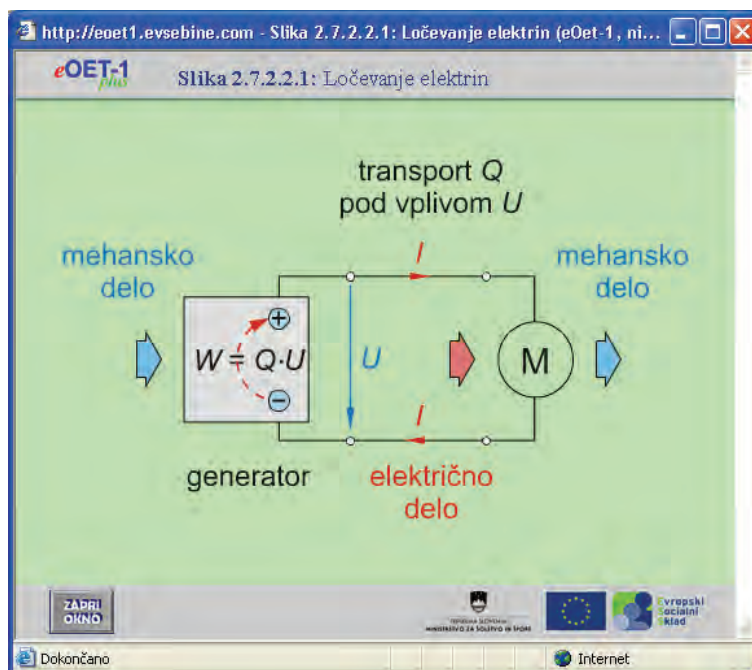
http://eoet1.evsebine.com - Slika 2.7.2.2.1: Ločevanje elektrin (eOet-1, ni...

eOET-1 plus Slika 2.7.2.2.1: Ločevanje elektrin

transport $Q$
pod vplivom $U$

mehansko delo

mehansko delo

$I$

$+$

$W = Q \cdot U$

$-$

$U$

M

$I$

generator

električno delo

ZAPRI OKNO

REPUBLIKA SLOVENIJA MINISTRSTVO ZA ŠOLSTVO IN ŠPORT

Evropski Socialni Sklad

Dokončano

Internet